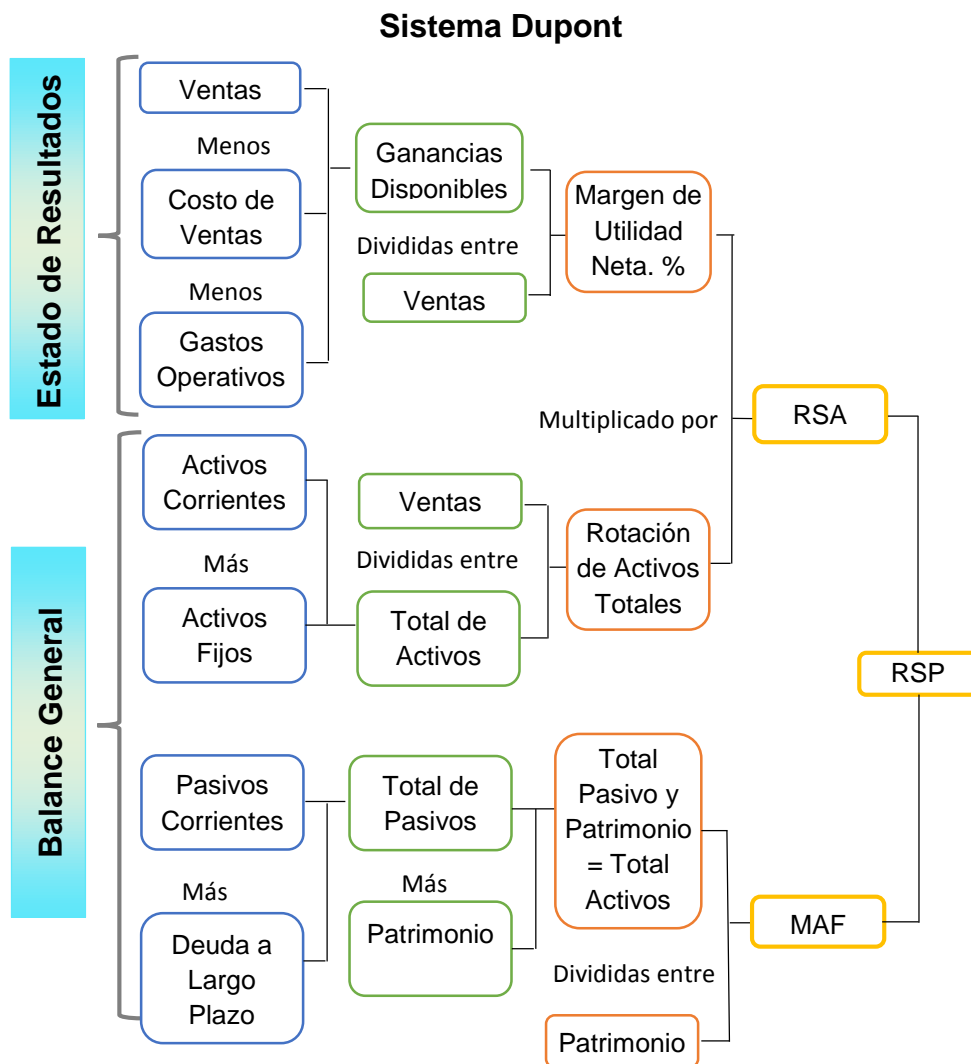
Sistema Dupont

Estado de Resultados

Ventas

Menos

Costo de Ventas

Menos

Gastos Operativos

Ganancias Disponibles

Divididas entre

Ventas

Margen de Utilidad Neta. %

Multiplicado por

RSA

Balance General

Activos Corrientes

Más

Activos Fijos

Ventas

Divididas entre

Total de Activos

Rotación de Activos Totales

RSP

Pasivos Corrientes

Más

Deuda a Largo Plazo

Total de Pasivos

Más

Patrimonio

Total Pasivo y Patrimonio = Total Activos

Divididas entre

Patrimonio

MAF